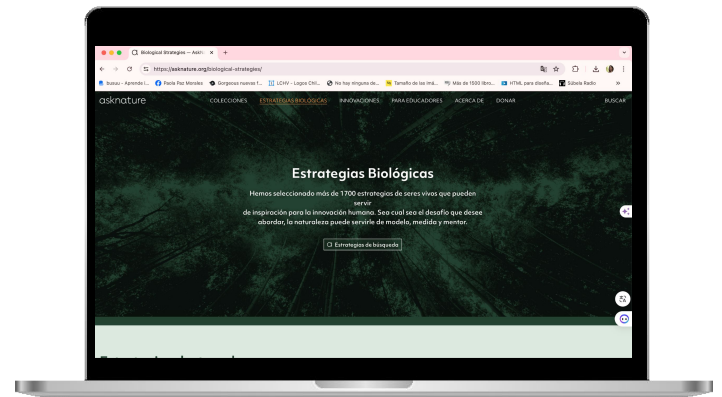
Biological Strategies — Ask ×

https://asknature.org/biological-strategies/

buuuu - Aprende i... Paola Paz Morales Gorgeous nuevas f... LCHV - Logos Chil... No hay ninguna de... Tamaño de las imá... Más de 1500 libro... HTML para diseña... Sibela Radio

asknature COLECCIONES ESTRATEGIAS BIOLÓGICAS INNOVACIONES PARA EDUCADORES ACERCA DE DONAR BUSCAR

Estrategias Biológicas

Hemos seleccionado más de 1700 estrategias de seres vivos que pueden servir de inspiración para la innovación humana. Sea cual sea el desafío que desee abordar, la naturaleza puede servirle de modelo, medida y mentor.

Estrategias de búsqueda

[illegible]